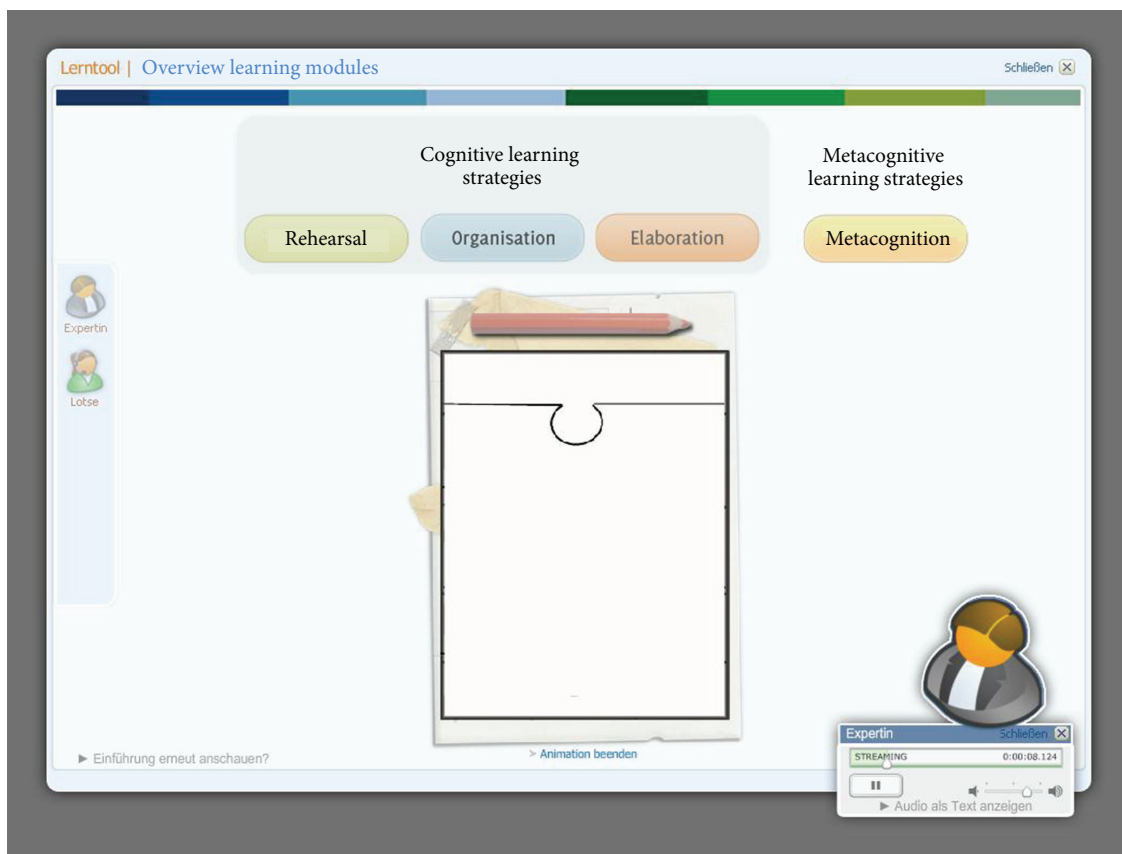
Lerntool | Overview learning modules

Schließen

Cognitive learning strategies

Metacognitive learning strategies

Rehearsal

Organisation

Elaboration

Metacognition

Expertin

Lotse

► Einführung erneut anschauen?

> Animation beenden

Expertin

Schließen

STREAMING

0:00:08.124

► Audio als Text anzeigen